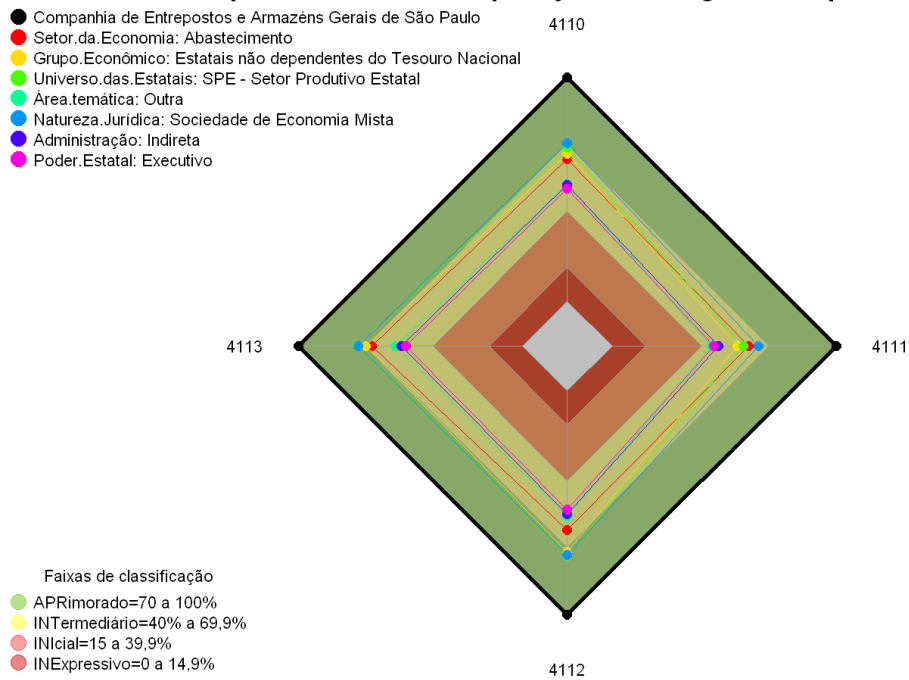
Companhia de Entrepostos e Armazéns Gerais de São Paulo
Setor.da.Economia: Abastecimento
Grupo.Econômico: Estatais não dependentes do Tesouro Nacional
Universo.das.Estatais: SPE - Setor Produtivo Estatal
Área.temática: Outra
Natureza.Jurídica: Sociedade de Economia Mista
Administração: Indireta
Poder.Estatal: Executivo

4110

4113

4111

4112

Faixas de classificação
APRimorado=70 a 100%
INTermediário=40% a 69,9%
INIcial=15 a 39,9%
INExpressivo=0 a 14,9%